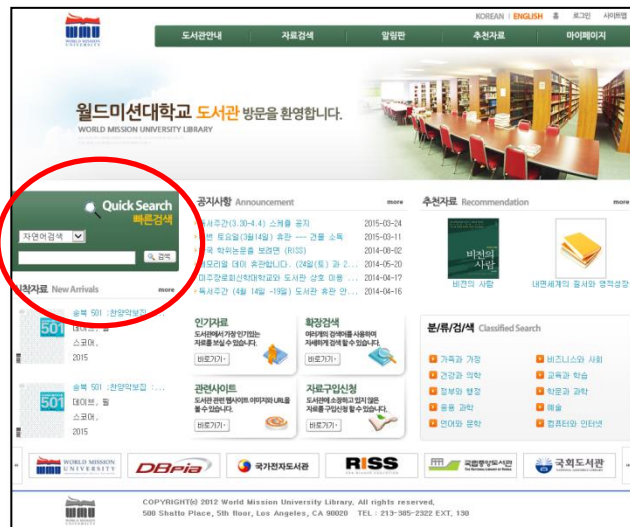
WORLD MISSION UNIVERSITY

KOREAN | ENGLISH 홈 로그인 사이트맵

도서관안내 자료검색 알림판 추천자료 마이페이지

월드미션대학교 도서관 방문을 환영합니다.
WORLD MISSION UNIVERSITY LIBRARY

Quick Search
빠른검색
자연어검색
검색

공지사항 Announcement more
독서주간(3.30-4.4) 스케쥴 공지 2015-03-24
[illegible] 토요일(3월14일) 휴관 --- 건물 소독 2015-03-11
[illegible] 학위논문을 보려면 (RISS) 2014-08-02
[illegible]이 데이 휴관합니다. (24일(토) 과 2... 2014-05-20
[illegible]미주장로회신학대학교와 도서관 상호 이용 ... 2014-04-17
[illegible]독서주간 (4월 14일 -19일) 도서관 휴관 안... 2014-04-16

추천자료 Recommendation more
비전의 사람
비전의 사람
내면세계의 질서와 영적성장

신착자료 New Arrivals more
501
송북 501 : 찬양악보집 ...
데이브, 힐
스코어,
2015
501
송북 501 : 찬양악보집 : ...
데이브, 힐
스코어,
2015

인기자료
도서관에서 가장 인기있는 자료를 보실 수 있습니다.
바로가기

확장검색
여러개의 검색엔진을 사용하여 자세하게 검색할 수 있습니다.
바로가기

관련사이트
도서관 관련 웹사이트 이미지와 URL을 볼 수 있습니다.
바로가기

자료구입신청
도서관에 소장하고 있지 않은 자료를 구입신청 할 수 있습니다.
바로가기

분류/검색 Classified Search
가족과 가정
건강과 의학
정부와 행정
응용 과학
언어와 문학
비즈니스와 사회
교육과 학습
학문과 과학
예술
컴퓨터와 인터넷

WORLD MISSION UNIVERSITY
DBpia
국가전자도서관
RISS
국립중앙도서관
국회도서관

COPYRIGHT(c) 2012 World Mission University Library. All rights reserved.
500 Shatto Place, 5th floor, Los Angeles, CA 90020 TEL : 213-385-2322 EXT. 130